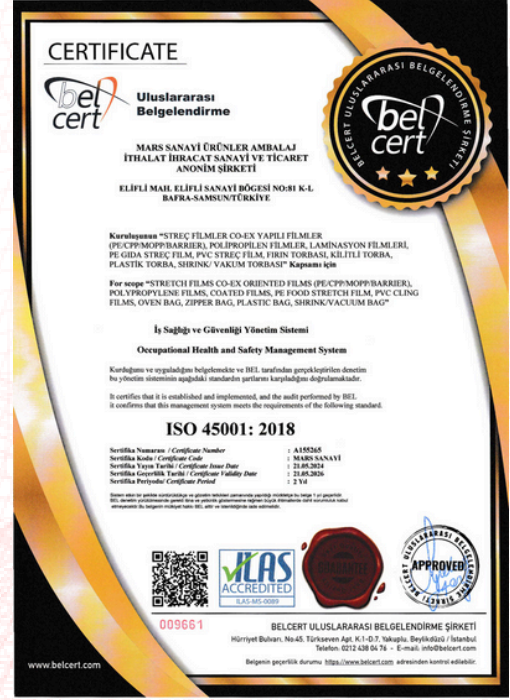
CERTIFICATE

bel cert Uluslararası Belgelendirme

BELCERT ULUSLARARASI BELGELENDİRME ŞİRKETİ
bel cert

MARS SANAYİ ÜRÜNLER AMBALAJ İTHALAT İHRACAT SANAYİ VE TİCARET ANONİM ŞİRKETİ

ELİFLİ MAH ELİFLİ SANAYİ BÖGESİ NO:81 K-L BAFRA-SAMSUN/TÜRKİYE

Kuruluşunun "STREÇ FİLMLER CO-EX YAPILI FİLMLER (PE/CPP/MOPP/BARRIER), POLİPROPİLEN FİLMLER, LAMİNASYON FİLMLERİ, PE GIDA STREÇ FİLM, PVC STREÇ FİLM, FIRIN TORBASI, KİLİTLİ TORBA, PLASTİK TORBA, SHRINK/ VAKUM TORBASI" Kapsamı için

For scope "STRETCH FILMS CO-EX ORIENTED FILMS (PE/CPP/MOPP/BARRIER), POLYPROPYLENE FILMS, COATED FILMS, PE FOOD STRETCH FILM, PVC CLING FILMS, OVEN BAG, ZIPPER BAG, PLASTIC BAG, SHRINK/VACUUM BAG"

İş Sağlığı ve Güvenliği Yönetim Sistemi

Occupational Health and Safety Management System

Kurduğunu ve uyguladığını belgelemekte ve BEL tarafından gerçekleştirilen denetim bu yönetim sisteminin aşağıdaki standardın şartlarını karşıladığını doğrulamaktadır.

It certifies that it is established and implemented, and the audit performed by BEL it confirms that this management system meets the requirements of the following standard.

ISO 45001: 2018

Sertifika Numarası / Certificate Number : A155265
Sertifika Kodu / Certificate Code : MARS SANAYİ
Sertifika Yayın Tarihi / Certificate Issue Date : 21.05.2024
Sertifika Geçerlilik Tarihi / Certificate Validity Date : 21.05.2026
Sertifika Periyodu / Certificate Period : 2 Yıl

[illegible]

IAS ACCREDITED ILAS-MS-0089

APPROVED

009661

BELCERT ULUSLARARASI BELGELENDİRME ŞİRKETİ
Hürriyet Bulvarı. No:45. Türkseven Apt. K.1-D.7. Yakuplu. Beylikdüzü / İstanbul
Telefon: 0212 438 04 76 - E-mail: info@belcert.com

www.belcert.com

Belgenin geçerlilik durumu https://www.belcert.com adresinden kontrol edilebilir.